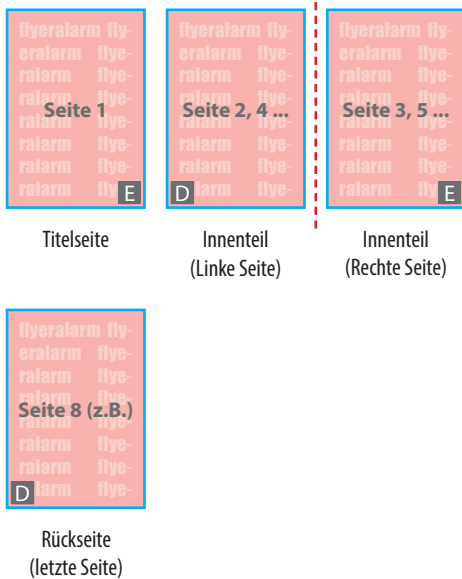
flyeralarm flyeralarm flyeralarm flyeralarm flyeralarm flyeralarm flyeralarm fly
Seite 1
E

Titelseite

flyeralarm flyeralarm flyeralarm flyeralarm flyeralarm flyeralarm flyeralarm flye-
Seite 2, 4 ...
D

Innenteil
(Linke Seite)

flyeralarm flyeralarm flyeralarm flyeralarm flyeralarm flyeralarm flyeralarm fly
Seite 3, 5 ...
E

Innenteil
(Rechte Seite)

flyeralarm flyeralarm flyeralarm flyeralarm flyeralarm flyeralarm flyeralarm flye-
Seite 8 (z.B.)
D

Rückseite
(letzte Seite)